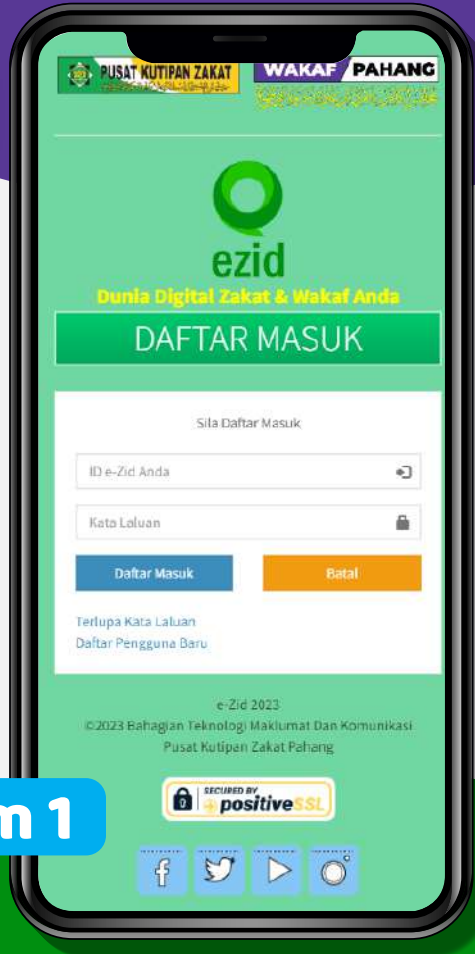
PUSAT KUTIPAN ZAKAT

WAKAF PAHANG

ezid

Dunia Digital Zakat & Wakaf Anda

DAFTAR MASUK

Sila Daftar Masuk

ID e-Zid Anda

Kata Laluan

Daftar Masuk

Batal

Terlupa Kata Laluan

Daftar Pengguna Baru

e-Zid 2023

©2023 Bahagian Teknologi Maklumat Dan Komunikasi

Pusat Kutipan Zakat Pahang

SECURED BY positiveSSL

m 1